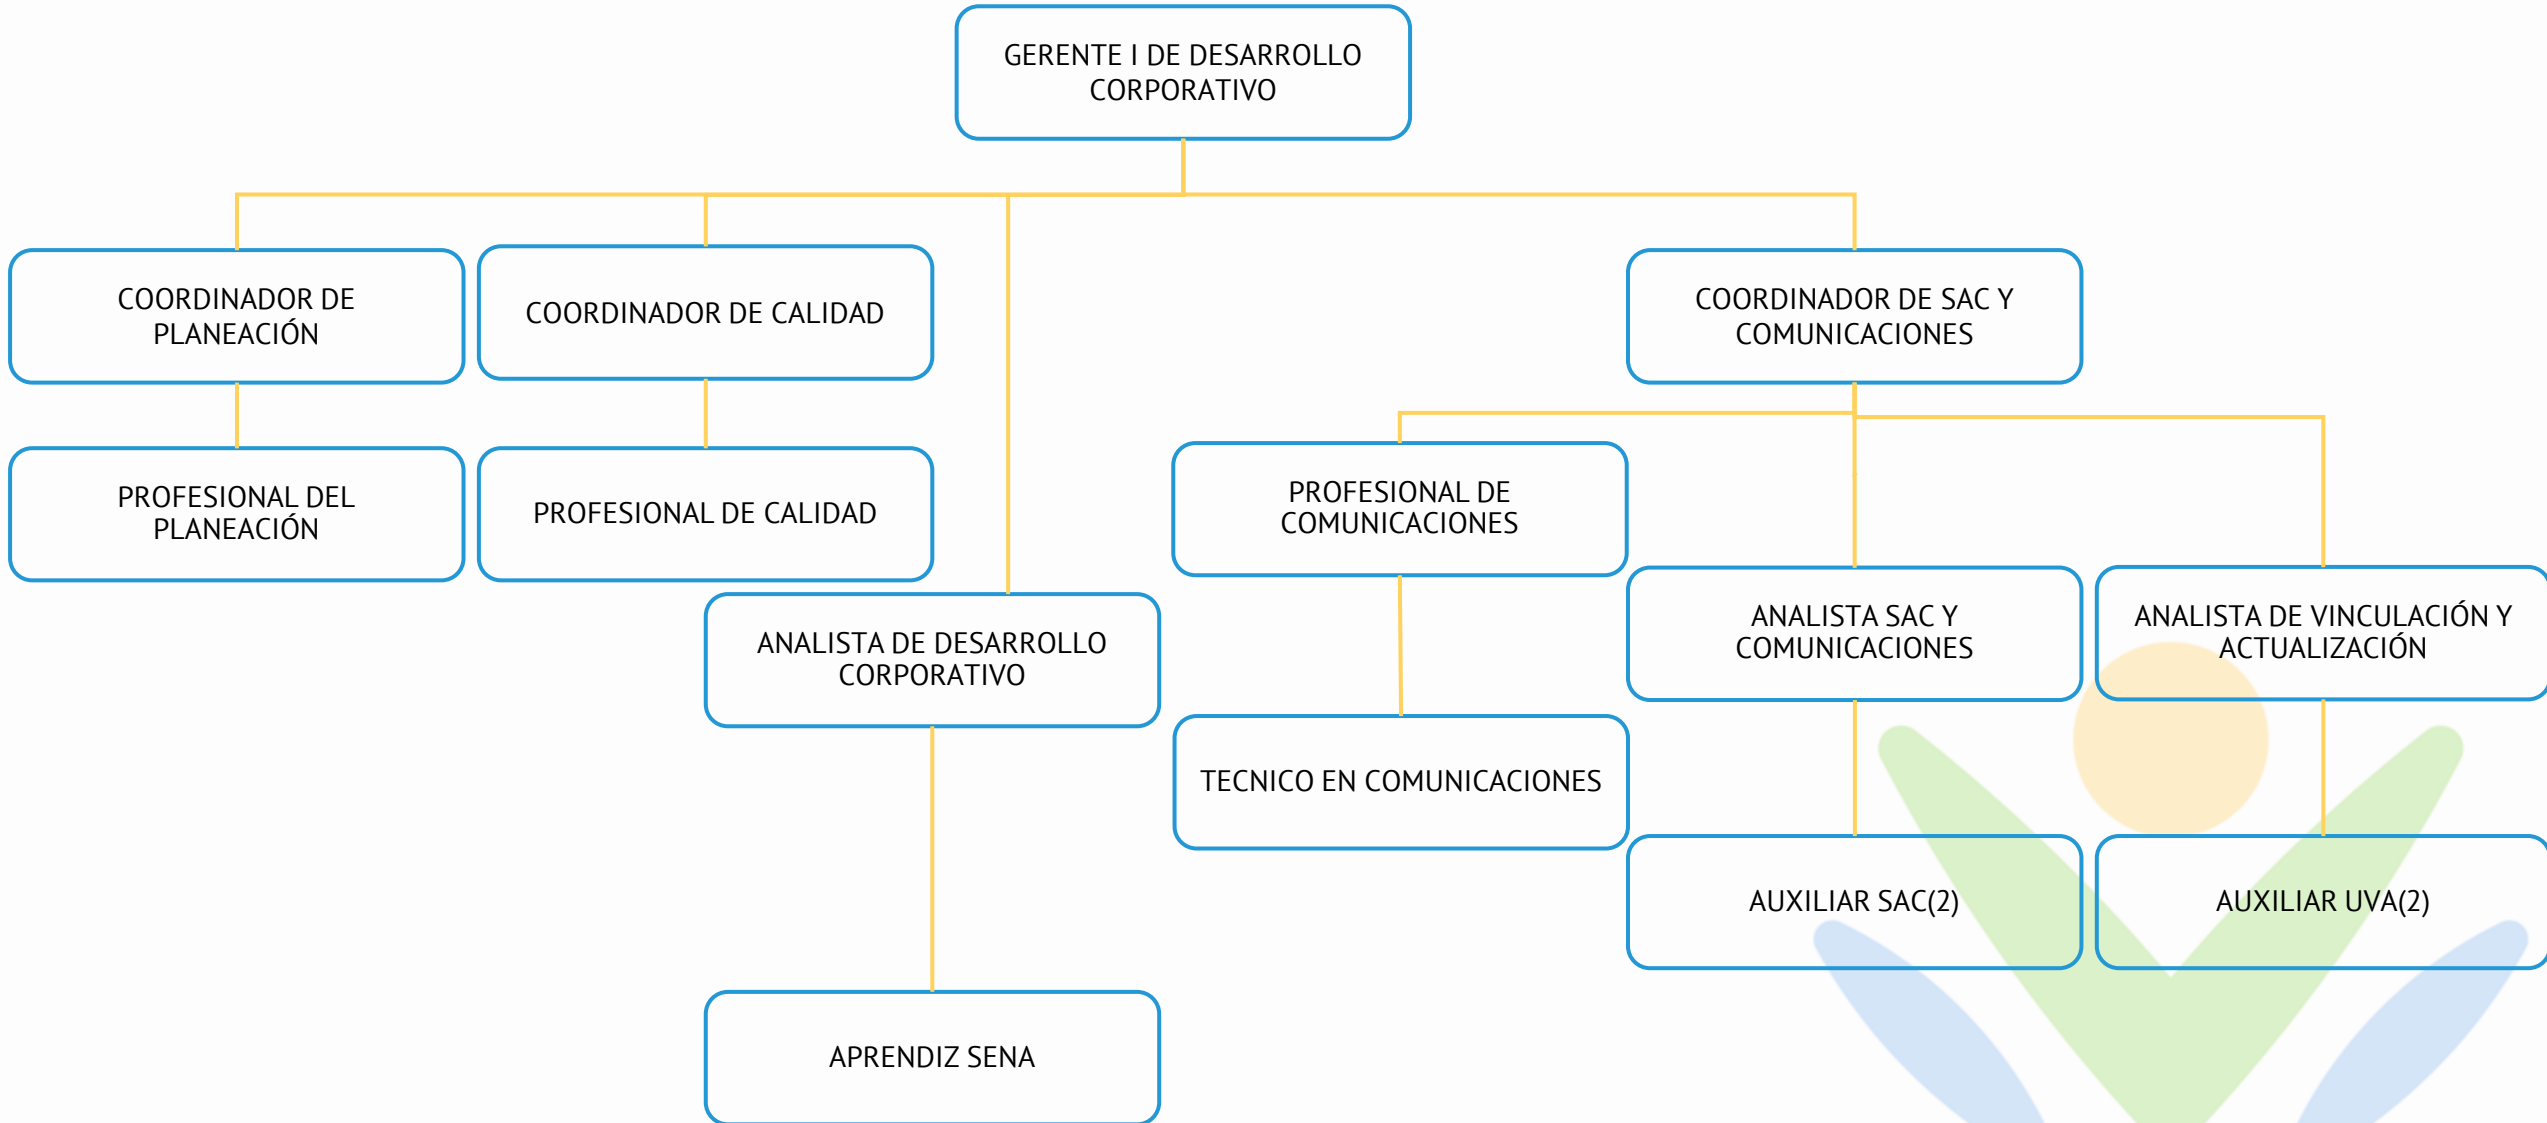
GERENTE I DE DESARROLLO CORPORATIVO

COORDINADOR DE PLANEACIÓN

COORDINADOR DE CALIDAD

COORDINADOR DE SAC Y COMUNICACIONES

PROFESIONAL DEL PLANEACIÓN

PROFESIONAL DE CALIDAD

PROFESIONAL DE COMUNICACIONES

ANALISTA DE DESARROLLO CORPORATIVO

ANALISTA SAC Y COMUNICACIONES

ANALISTA DE VINCULACIÓN Y ACTUALIZACIÓN

TECNICO EN COMUNICACIONES

AUXILIAR SAC(2)

AUXILIAR UVA(2)

APRENDIZ SENA